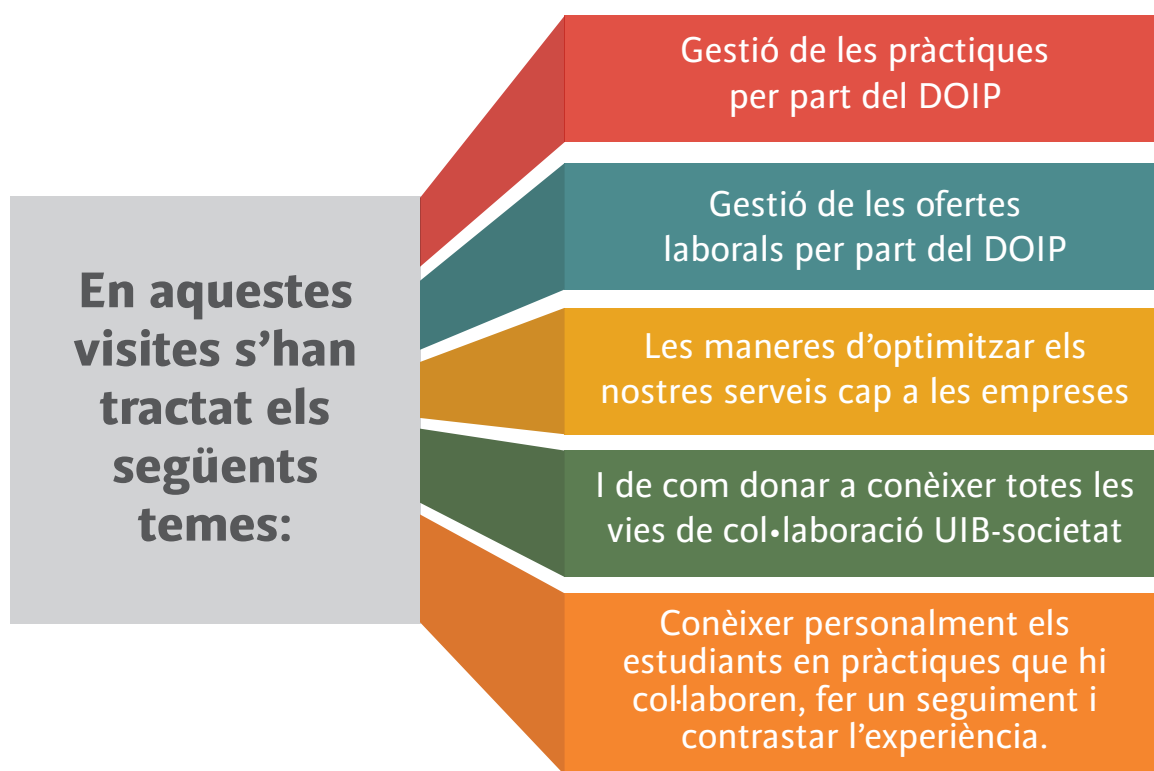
En aquestes visites s'han tractat els següents temes:

Gestió de les pràctiques per part del DOIP

Gestió de les ofertes laborals per part del DOIP

Les maneres d'optimitzar els nostres serveis cap a les empreses

I de com donar a conèixer totes les vies de col•laboració UIB-societat

Conèixer personalment els estudiants en pràctiques que hi col·laboren, fer un seguiment i contrastar l'experiència.